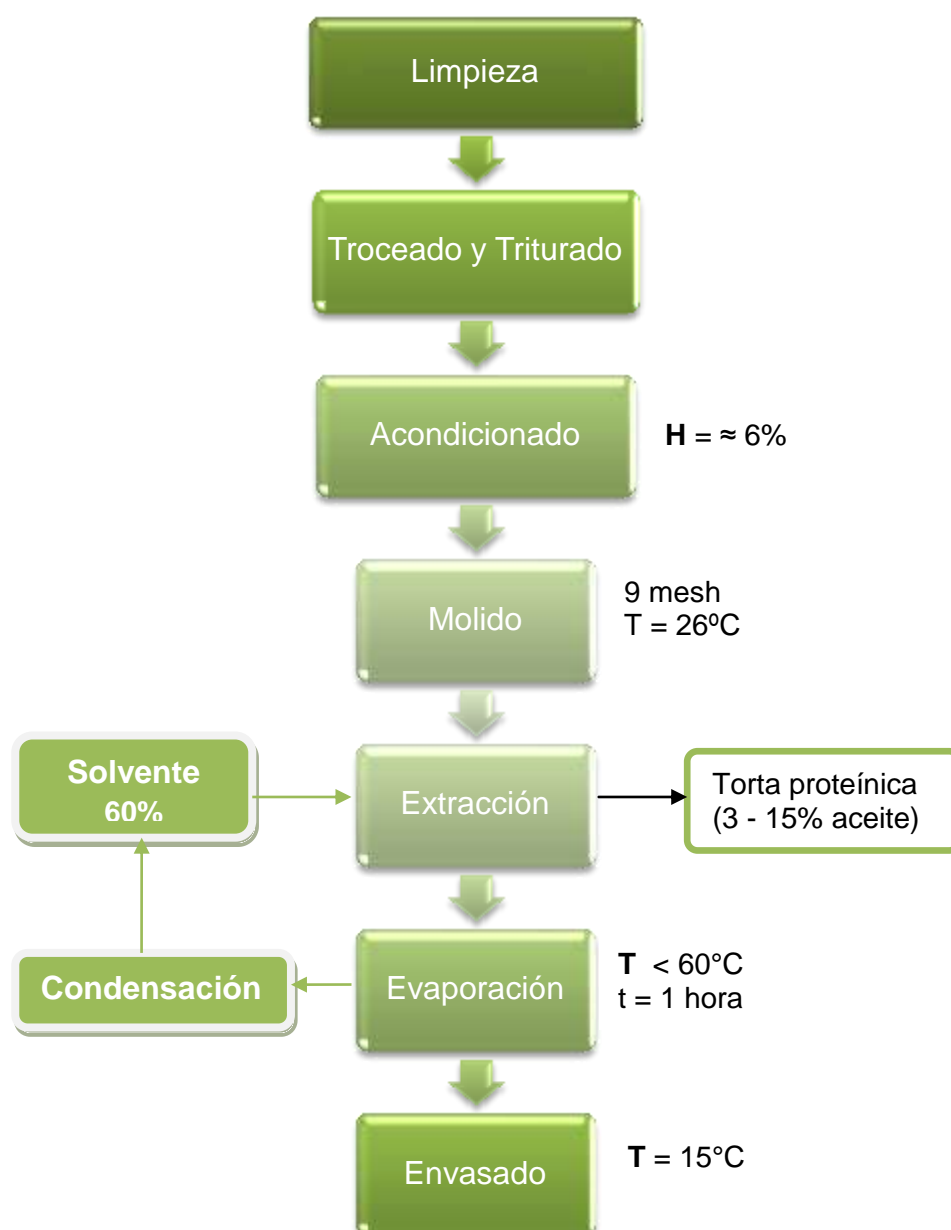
Limpieza

Troceado y Triturado

Acondicionado

**H** = ≈ 6%

Molido

9 mesh
T = 26ºC

Solvente
60%

Extracción

Torta proteínica
(3 - 15% aceite)

Condensación

Evaporación

**T** < 60°C
t = 1 hora

Envasado

**T** = 15°C